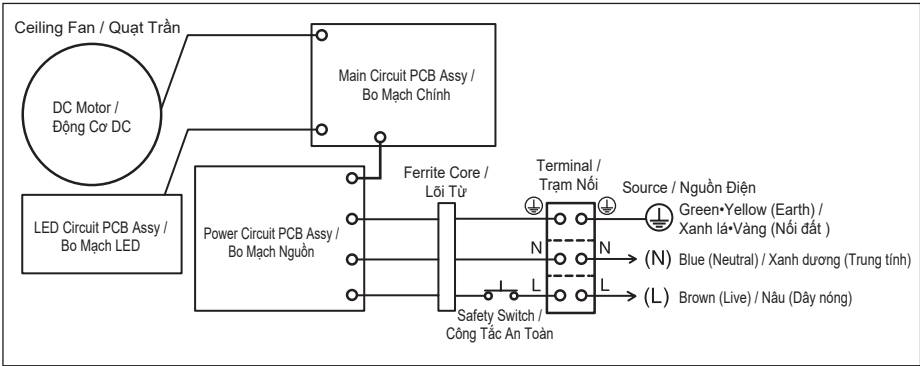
Ceiling Fan / Quạt Trần

DC Motor / Động Cơ DC

Main Circuit PCB Assy / Bo Mạch Chính

LED Circuit PCB Assy / Bo Mạch LED

Power Circuit PCB Assy / Bo Mạch Nguồn

Ferrite Core / Lõi Từ

Terminal / Trạm Nối

Source / Nguồn Điện

Green•Yellow (Earth) / Xanh lá•Vàng (Nối đất )

N

N

(N) Blue (Neutral) / Xanh dương (Trung tính)

L

L

(L) Brown (Live) / Nâu (Dây nóng)

Safety Switch / Công Tắc An Toàn